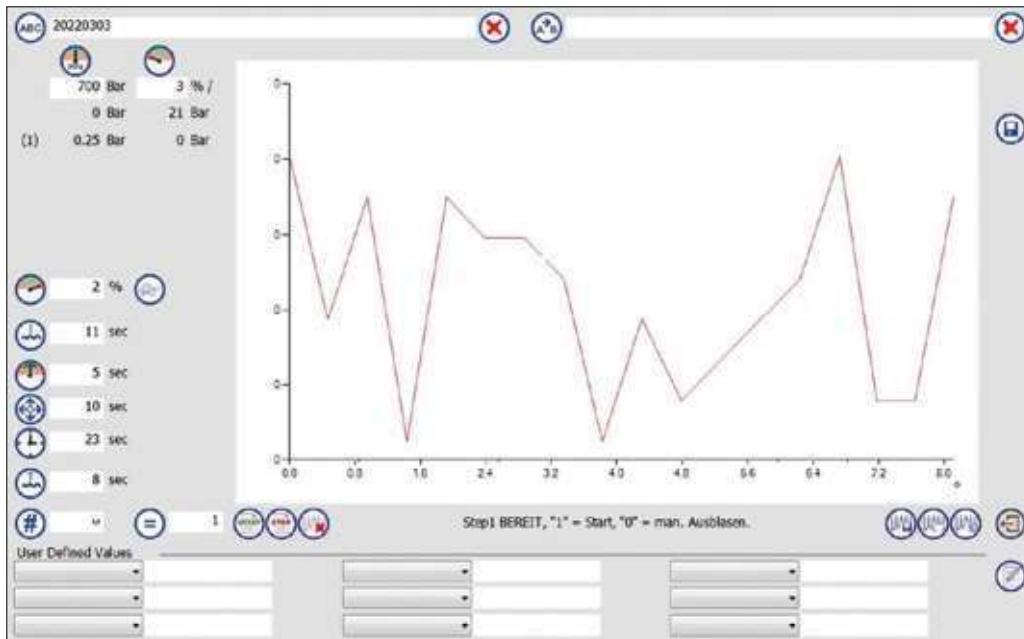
ABC 20220303

700 Bar 3 % /
0 Bar 21 Bar
(1) 0.25 Bar 0 Bar

0
0
0
0
0
0

0.0 0.8 1.6 2.4 3.2 4.0 4.8 5.6 6.4 7.2 8.0

2 %
11 sec
5 sec
10 sec
23 sec
8 sec

M = 1

Step1 BEREIT, "1" = Start, "0" = man. Ausblasen.

User Defined Values